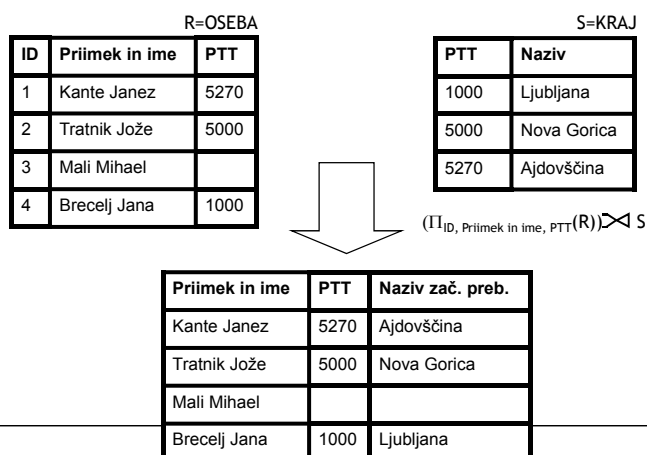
R=OSEBA

| ID | Priimek in ime | PTT |
|---|---|---|
| 1 | Kante Janez | 5270 |
| 2 | Tratnik Jože | 5000 |
| 3 | Mali Mihael | |
| 4 | Brecelj Jana | 1000 |

S=KRAJ

| PTT | Naziv |
|---|---|
| 1000 | Ljubljana |
| 5000 | Nova Gorica |
| 5270 | Ajdovščina |

$(\Pi_{\text{ID, Priimek in ime, PTT}}(R)) ⟕ S$

| Priimek in ime | PTT | Naziv zač. preb. |
|---|---|---|
| Kante Janez | 5270 | Ajdovščina |
| Tratnik Jože | 5000 | Nova Gorica |
| Mali Mihael | | |
| Brecelj Jana | 1000 | Ljubljana |